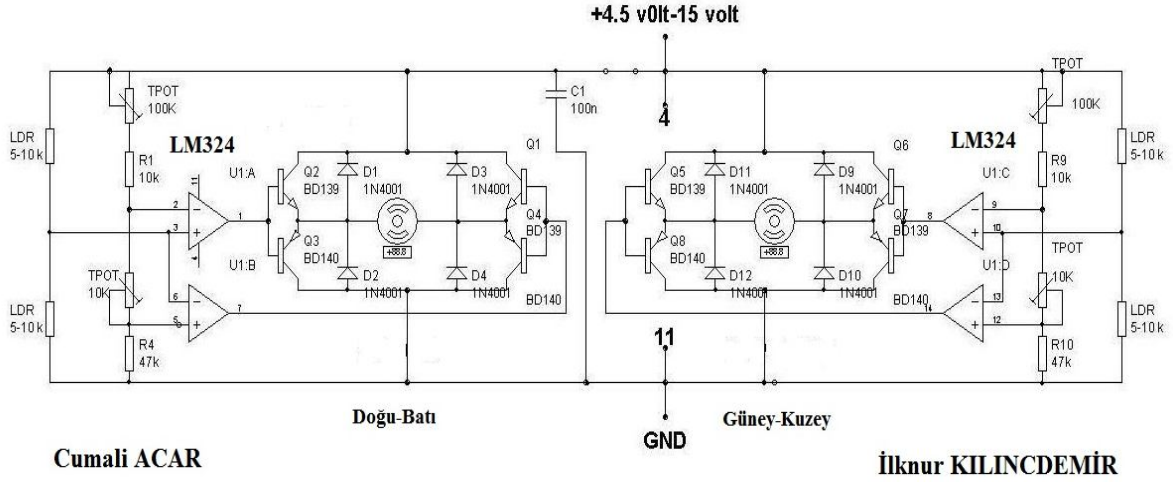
+4.5 v0lt-15 volt

TPOT
100K
LDR
5-10 k
LM324
R1
10k
U1:A
11
2
3
4
1
U1:B
TPOT
10K
6
5
7
R4
47k
LDR
5-10 k
Q2
BD139
D1
1N4001
Q3
BD140
D2
1N4001
+88.8
D3
1N4001
D4
1N4001
C1
100n
Q1
Q4
BD139
BD140

4

Q5
BD139
D11
1N4001
Q8
BD140
D12
1N4001
+88.8
D9
1N4001
D10
1N4001
Q6
Q7
BD139
BD140
14
8
9
10
13
12
U1:C
U1:D
LM324
TPOT
100K
R9
10k
TPOT
10K
R10
47k
LDR
5-10 k
LDR
5-10 k

11

Doğu-Batı

Güney-Kuzey

GND

Cumali ACAR

İlknur KILINCDEMİR